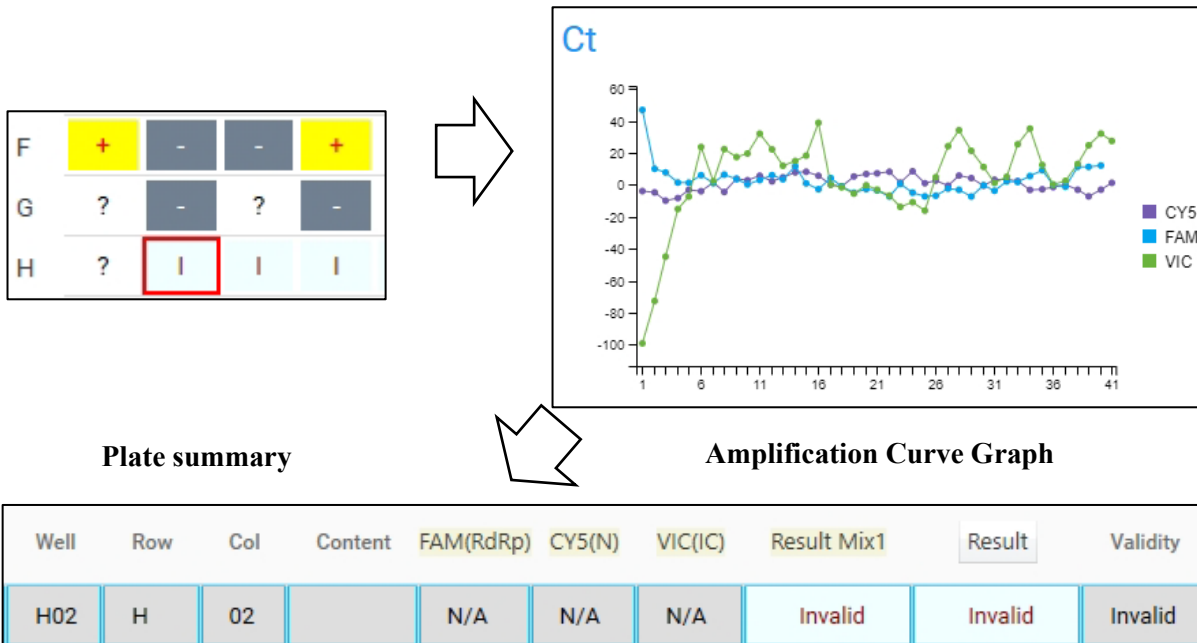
| F | + | - | - | + |
|---|---|---|---|---|
| G | ? | - | ? | - |
| H | ? | I | I | I |

Plate summary

Ct

60
40
20
0
-20
-40
-60
-80
-100

1 6 11 16 21 26 31 36 41

CY5
FAM
VIC

Amplification Curve Graph

| Well | Row | Col | Content | FAM(RdRp) | CY5(N) | VIC(IC) | Result Mix1 | Result | Validity |
|---|---|---|---|---|---|---|---|---|---|
| H02 | H | 02 | | N/A | N/A | N/A | Invalid | Invalid | Invalid |